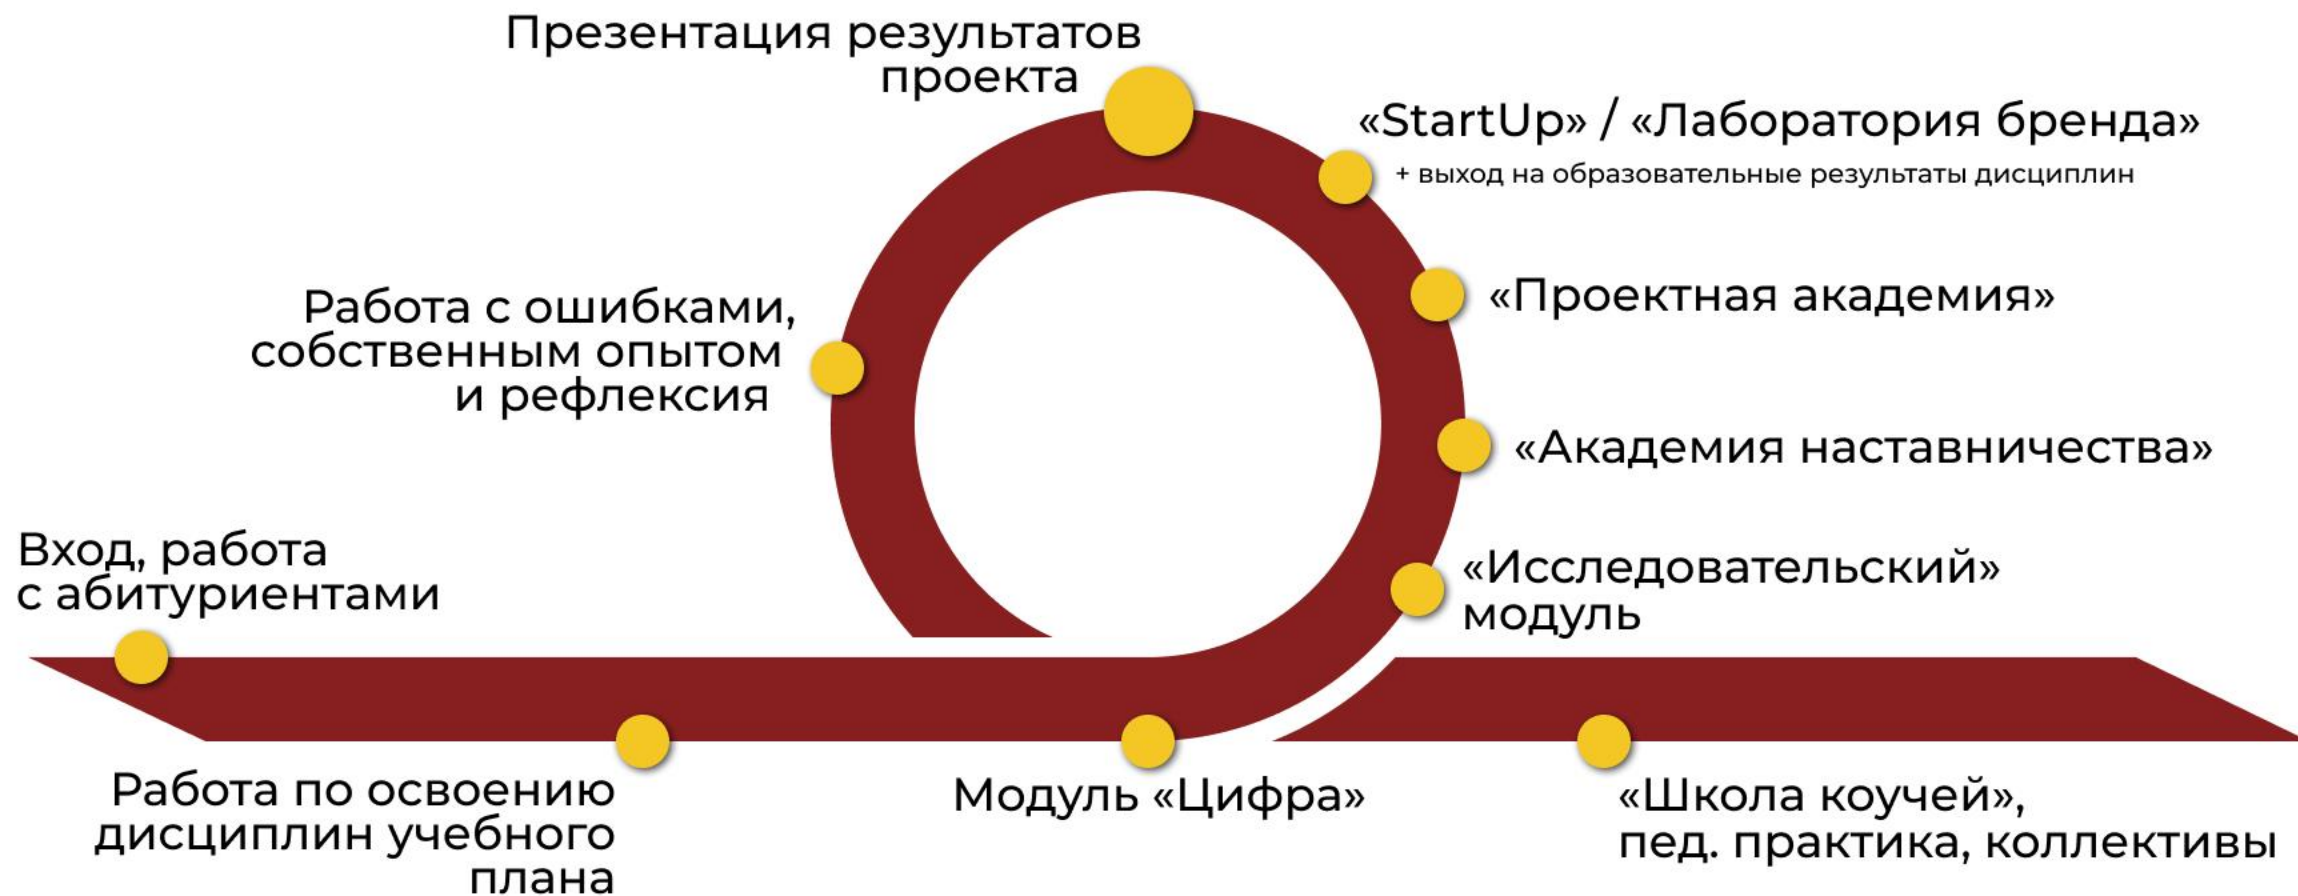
Презентация результатов проекта

«StartUp» / «Лаборатория бренда»
+ выход на образовательные результаты дисциплин

Работа с ошибками, собственным опытом и рефлексия

«Проектная академия»

«Академия наставничества»

Вход, работа с абитуриентами

«Исследовательский» модуль

Работа по освоению дисциплин учебного плана

Модуль «Цифра»

«Школа коучей», пед. практика, коллективы